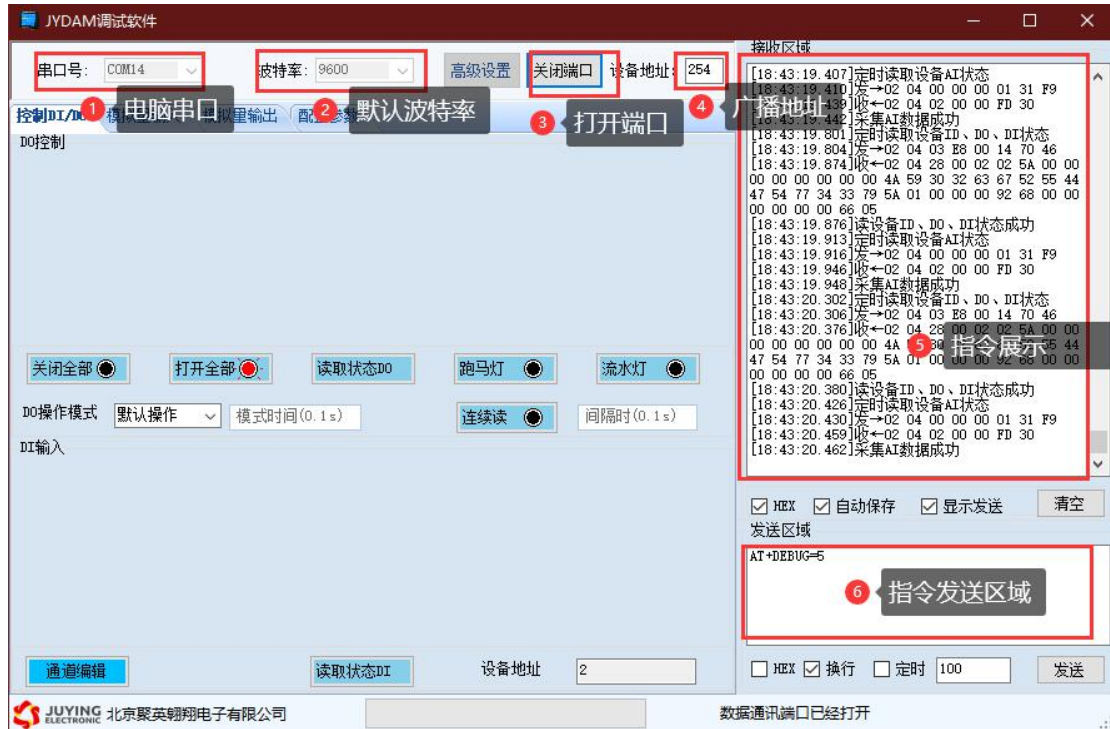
JYDAM调试软件

串口号: COM14
波特率: 9600
高级设置
关闭端口
设备地址: 254

控制DI/DO
1 电脑串口
2 默认波特率
3 打开端口
4 广播地址
拟量输出
配

DO控制

接收区域
[18:43:19.407]定时读取设备AI状态
[18:43:19.410]发→02 04 00 00 00 01 31 F9
[18:43:19.439]收←02 04 02 00 00 FD 30
[18:43:19.442]采集AI数据成功
[18:43:19.801]定时读取设备ID、DO、DI状态
[18:43:19.804]发→02 04 03 E8 00 14 70 46
[18:43:19.874]收←02 04 28 00 02 02 5A 00 00 00 00 00 00 00 00 4A 59 30 32 63 67 52 55 44 47 54 77 34 33 79 5A 01 00 00 00 92 68 00 00 00 00 00 00 66 05
[18:43:19.876]读设备ID、DO、DI状态成功
[18:43:19.913]定时读取设备AI状态
[18:43:19.916]发→02 04 00 00 00 01 31 F9
[18:43:19.946]收←02 04 02 00 00 FD 30
[18:43:19.948]采集AI数据成功
[18:43:20.302]定时读取设备ID、DO、DI状态
[18:43:20.306]发→02 04 03 E8 00 14 70 46
[18:43:20.376]收←02 04 28 00 02 02 5A 00 00 00 00 00 00 00 00 4A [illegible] 44 47 54 77 34 33 79 5A 01 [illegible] 00 00 00 00 66 05
[18:43:20.380]读设备ID、DO、DI状态成功
[18:43:20.426]定时读取设备AI状态
[18:43:20.430]发→02 04 00 00 00 01 31 F9
[18:43:20.459]收←02 04 02 00 00 FD 30
[18:43:20.462]采集AI数据成功

5 指令展示

关闭全部
打开全部
读取状态DO
跑马灯
流水灯
DO操作模式
默认操作
模式时间(0.1s)
连续读
间隔时(0.1s)
DI输入

HEX 自动保存 显示发送
清空
发送区域
AT+DEBUG=5
6 指令发送区域

通道编辑
读取状态DI
设备地址
2
HEX 换行 定时 100
发送

JUYING ELECTRONIC 北京聚英翱翔电子有限公司
数据通讯端口已经打开